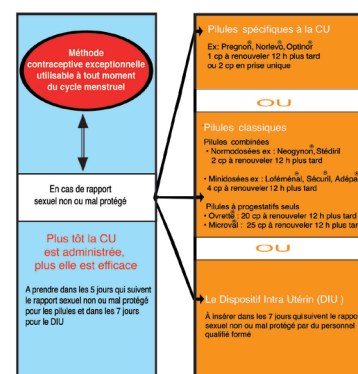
Méthode contraceptive exceptionnelle utilisable à tout moment du cycle menstruel

En cas de rapport sexuel non ou mal protégé

Plus tôt la CU est administrée, plus elle est efficace

A prendre dans les 5 jours qui suivent le rapport sexuel non ou mal protégé pour les pilules et dans les 7 jours pour le DIU

Pilules spécifiques à la CU

Ex: Pregnon, Norlevo, Optinor
1 cp à renouveler 12 h plus tard
ou 2 cp en prise unique

OU

Pilules classiques

Pilules combinées
• Normodosées ex : Neogynon, Stédiril
2 cp à renouveler 12 h plus tard

• Minidosées ex : Loféménal, Sécuril, Adépa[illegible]
4 cp à renouveler 12 h plus tard

Pilules à progestatifs seuls
• Ovrette : 20 cp à renouveler 12 h plus tard
• Microval : 25 cp à renouveler 12 h plus tard

OU

Le Dispositif Intra Utérin (DIU )

A insérer dans les 7 jours qui suivent le rappo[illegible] sexuel non ou mal protégé par du personnel qualifié formé